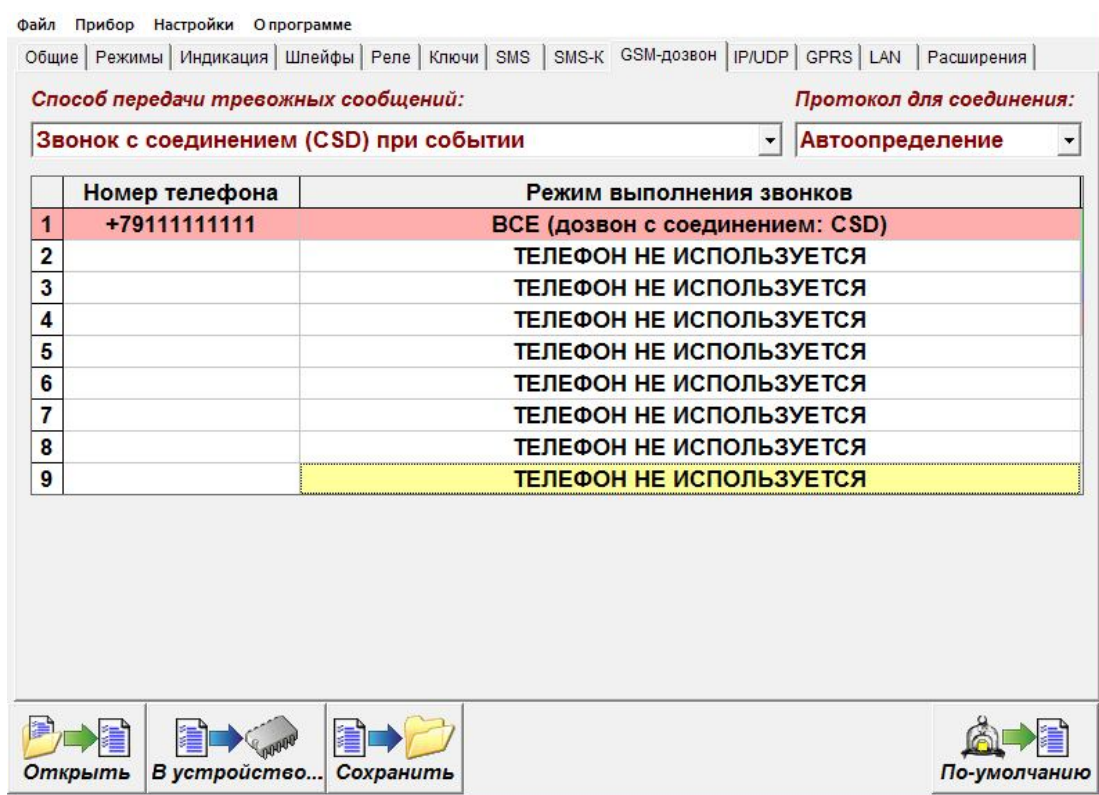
Файл Прибор Настройки О программе

Общие | Режимы | Индикация | Шлейфы | Реле | Ключи | SMS | SMS-К | GSM-дозвон | IP/UDP | GPRS | LAN | Расширения

Способ передачи тревожных сообщений:

Протокол для соединения:

Звонок с соединением (CSD) при событии

Автоопределение

| | Номер телефона | Режим выполнения звонков |
|---|---|---|
| 1 | +79111111111 | ВСЕ (дозвон с соединением: CSD) |
| 2 | | ТЕЛЕФОН НЕ ИСПОЛЬЗУЕТСЯ |
| 3 | | ТЕЛЕФОН НЕ ИСПОЛЬЗУЕТСЯ |
| 4 | | ТЕЛЕФОН НЕ ИСПОЛЬЗУЕТСЯ |
| 5 | | ТЕЛЕФОН НЕ ИСПОЛЬЗУЕТСЯ |
| 6 | | ТЕЛЕФОН НЕ ИСПОЛЬЗУЕТСЯ |
| 7 | | ТЕЛЕФОН НЕ ИСПОЛЬЗУЕТСЯ |
| 8 | | ТЕЛЕФОН НЕ ИСПОЛЬЗУЕТСЯ |
| 9 | | ТЕЛЕФОН НЕ ИСПОЛЬЗУЕТСЯ |

Открыть | В устройство... | Сохранить | По-умолчанию